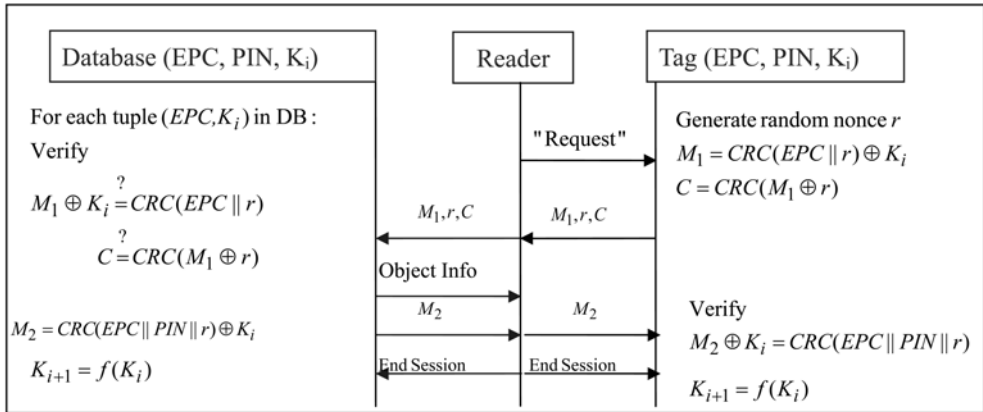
Database (EPC, PIN, $K_i$)

Reader

Tag (EPC, PIN, $K_i$)

For each tuple $(EPC, K_i)$ in DB :
Verify
$M_1 \oplus K_i \stackrel{?}{=} CRC(EPC \| r)$
$C \stackrel{?}{=} CRC(M_1 \oplus r)$

"Request"

Generate random nonce $r$
$M_1 = CRC(EPC \| r) \oplus K_i$
$C = CRC(M_1 \oplus r)$

$M_1, r, C$

$M_1, r, C$

Object Info

$M_2$

$M_2$

$M_2 = CRC(EPC \| PIN \| r) \oplus K_i$
$K_{i+1} = f(K_i)$

Verify
$M_2 \oplus K_i = CRC(EPC \| PIN \| r)$
$K_{i+1} = f(K_i)$

End Session

End Session